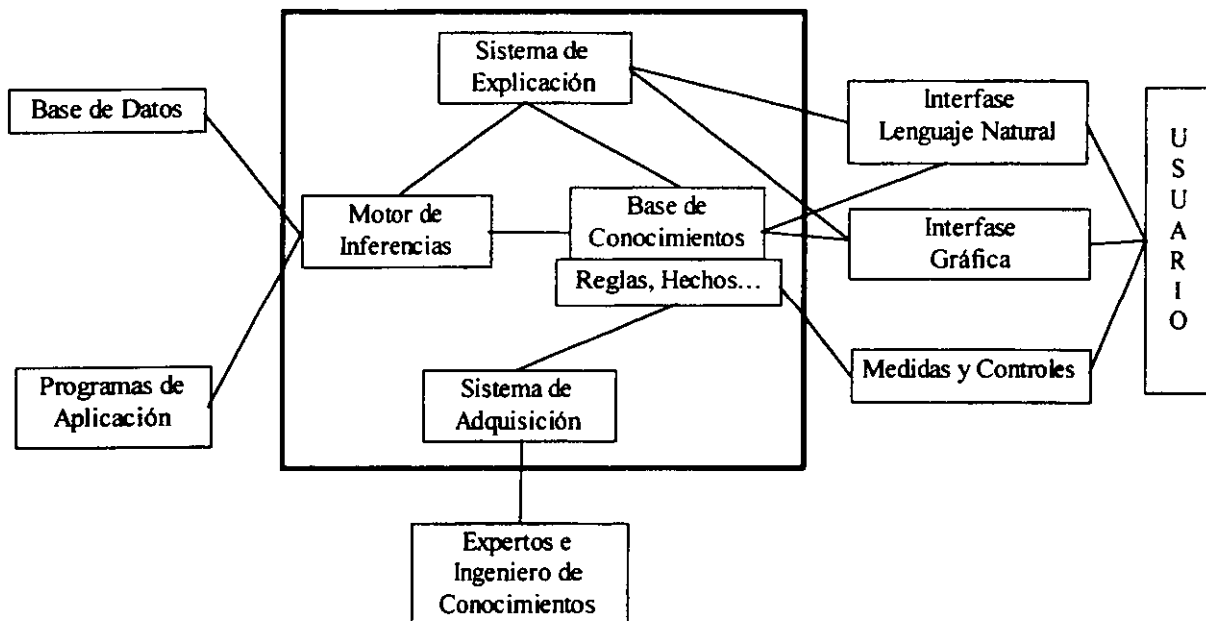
Sistema de Explicación

Base de Datos

Interfase Lenguaje Natural

Motor de Inferencias

Base de Conocimientos

Reglas, Hechos…

Interfase Gráfica

U
S
U
A
R
I
O

Programas de Aplicación

Sistema de Adquisición

Medidas y Controles

Expertos e Ingeniero de Conocimientos